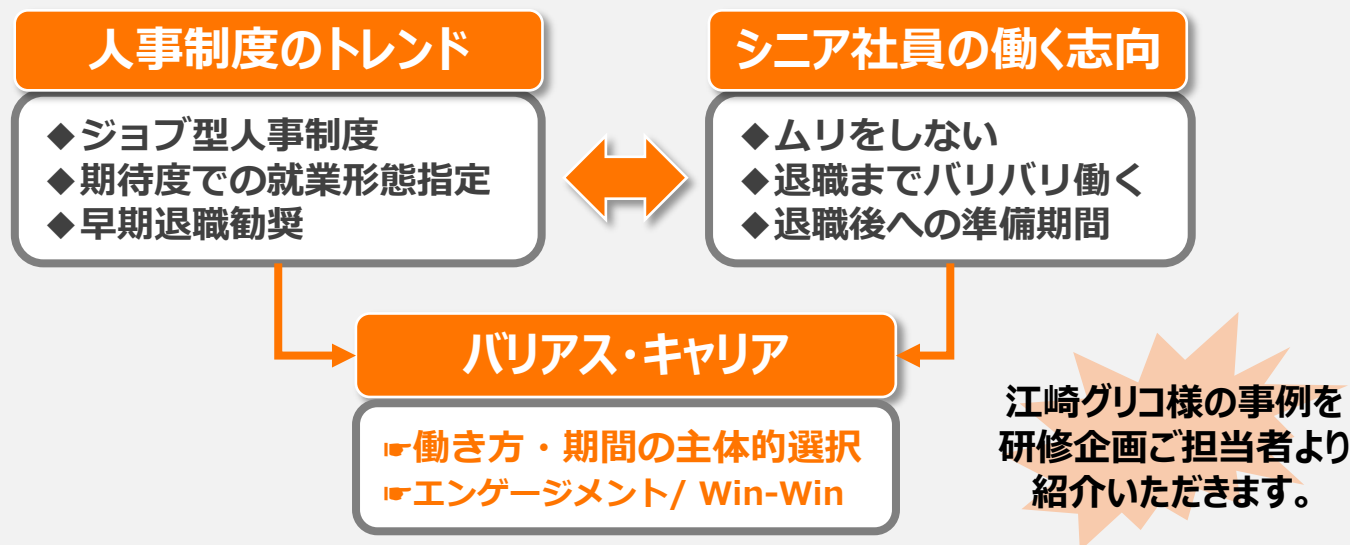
人事制度のトレンド

◆ジョブ型人事制度
◆期待度での就業形態指定
◆早期退職勧奨

シニア社員の働く志向

◆ムリをしない
◆退職までバリバリ働く
◆退職後への準備期間

バリアス・キャリア

☛働き方・期間の主体的選択
☛エンゲージメント/ Win-Win

江崎グリコ様の事例を研修企画ご担当者より紹介いただきます。